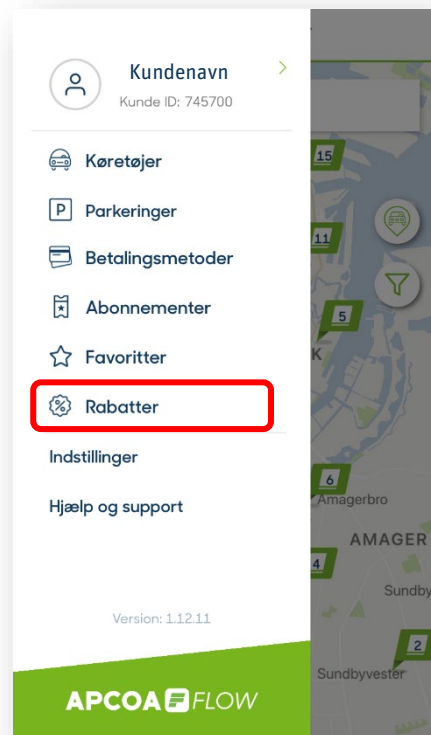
Kundenavn
Kunde ID: 745700

Køretøjer
Parkeringer
Betalingsmetoder
Abonnementer
Favoritter
Rabatter
Indstillinger
Hjælp og support

Version: 1.12.11

APCOA FLOW

15
11
5
K
6
Amagerbro
AMAGER
4
Sundby
2
Sundbyvester